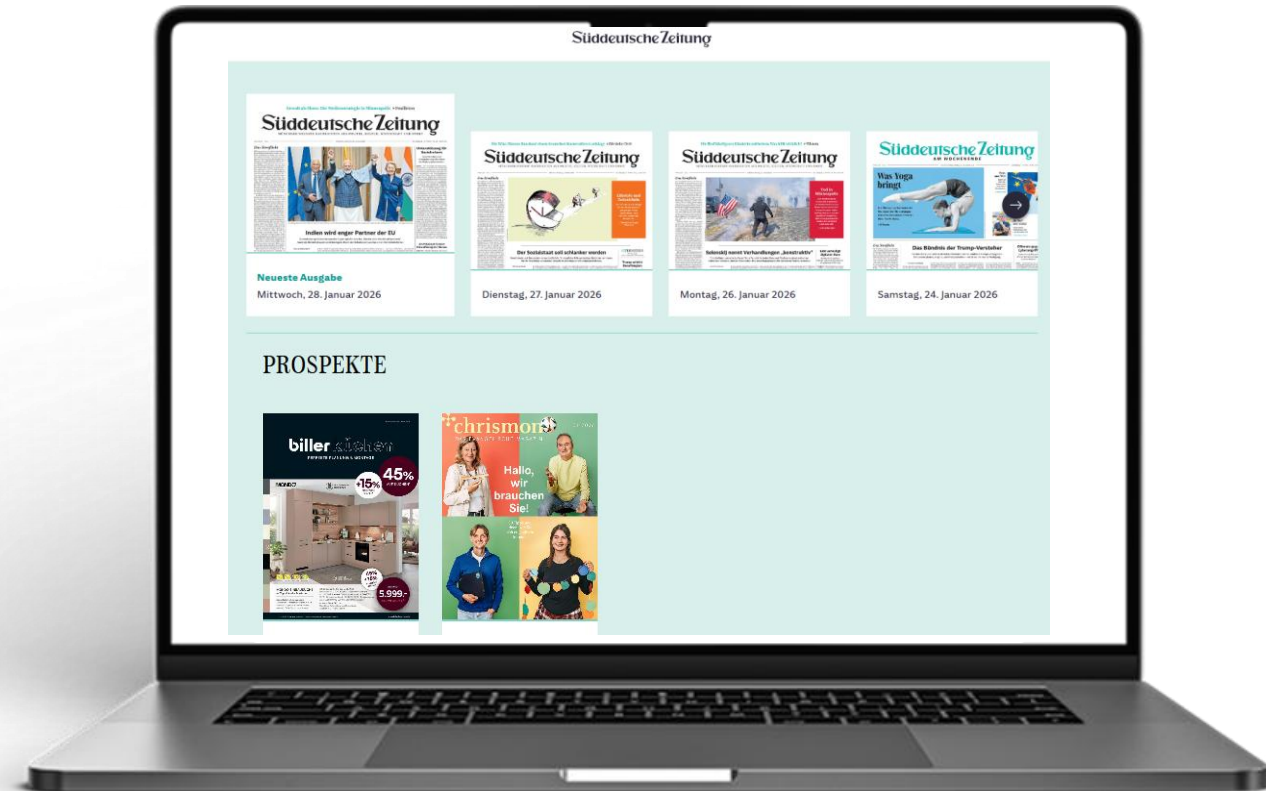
Süddeutsche Zeitung

Süddeutsche Zeitung

Indien wird enger Partner der EU

Neueste Ausgabe
Mittwoch, 28. Januar 2026

Süddeutsche Zeitung

Der Sozialstaat soll schlanker werden

Dienstag, 27. Januar 2026

Süddeutsche Zeitung

Selenskij nennt Verhandlungen „konstruktiv"

Montag, 26. Januar 2026

Süddeutsche Zeitung
AM WOCHENENDE

Was Yoga bringt

Das Bündnis der Trump-Versteher

Samstag, 24. Januar 2026

PROSPEKTE

biller küchen

45%

+15%

5.999,-

chrismon

Hallo, wir brauchen Sie!